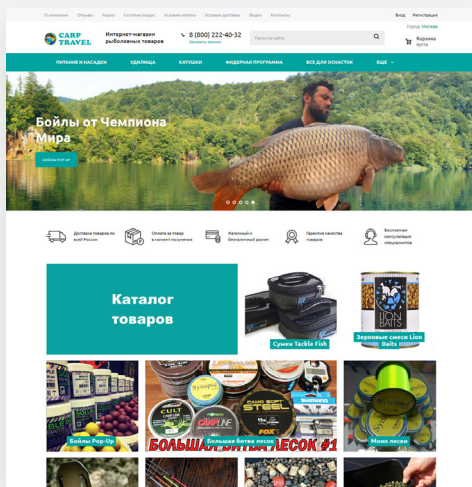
О компании Отзывы Акции Система скидок Условия оплаты Условия доставки Видео Контакты

Вход Регистрация

Город Москва

CARP TRAVEL

Интернет-магазин рыболовных товаров

8 (800) 222-40-32

Заказать звонок

Поиск по сайту

Корзина пуста

ПИТАНИЕ И НАСАДКИ УДИЛИЩА КАТУШКИ ФИДЕРНАЯ ПРОГРАММА ВСЕ ДЛЯ ОСНАСТОК ЕЩЕ

Бойлы от Чемпиона Мира

БОЙЛЫ POP UP

Доставка товаров по всей России

Оплата за товар в момент получения

Наличный и безналичный расчет

Гарантия качества товаров

Бесплатная консультация специалистов

Каталог товаров

Сумки Tackle Fish

LION BAITS

Зерновые смеси Lion Baits

Бойлы Pop-Up

CULT

CARPLINE

STEEL

БОЛЬШАЯ БИТВА ЛЕСОК #1

Большая битва лесок

Моно лески